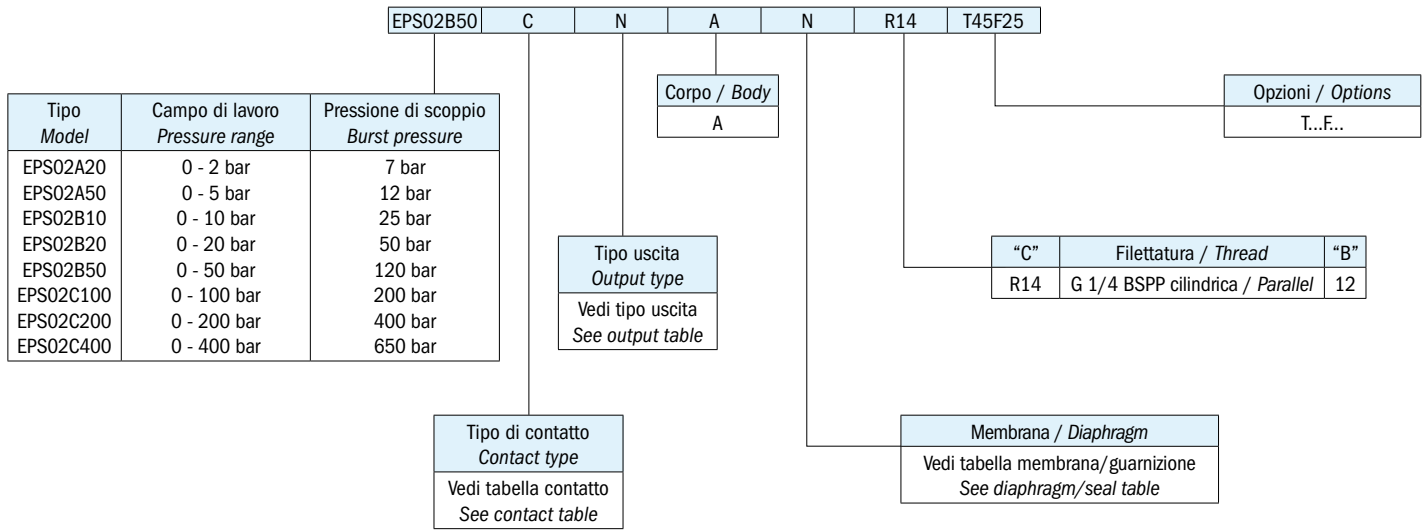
| EPS02B50 | C | N | A | N | R14 | T45F25 |
|---|---|---|---|---|---|---|

| Tipo *Model* | Campo di lavoro *Pressure range* | Pressione di scoppio *Burst pressure* |
|---|---|---|
| EPS02A20 | 0 - 2 bar | 7 bar |
| EPS02A50 | 0 - 5 bar | 12 bar |
| EPS02B10 | 0 - 10 bar | 25 bar |
| EPS02B20 | 0 - 20 bar | 50 bar |
| EPS02B50 | 0 - 50 bar | 120 bar |
| EPS02C100 | 0 - 100 bar | 200 bar |
| EPS02C200 | 0 - 200 bar | 400 bar |
| EPS02C400 | 0 - 400 bar | 650 bar |

| Corpo / *Body* |
|---|
| A |

| Opzioni / *Options* |
|---|
| T...F... |

| Tipo uscita *Output type* |
|---|
| Vedi tipo uscita *See output table* |

| "C" | Filettatura / *Thread* | "B" |
|---|---|---|
| R14 | G 1/4 BSPP cilindrica / *Parallel* | 12 |

| Tipo di contatto *Contact type* |
|---|
| Vedi tabella contatto *See contact table* |

| Membrana / *Diaphragm* |
|---|
| Vedi tabella membrana/guarnizione *See diaphragm/seal table* |